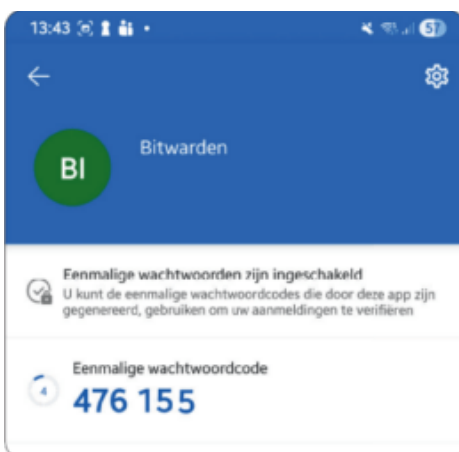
13:43

57

BI

Bitwarden

Eenmalige wachtwoorden zijn ingeschakeld
U kunt de eenmalige wachtwoordcodes die door deze app zijn gegenereerd, gebruiken om uw aanmeldingen te verifiëren

4

Eenmalige wachtwoordcode
476 155